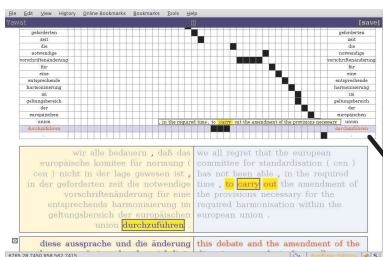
File Edit View History Online Bookmarks Bookmarks Tools Help

[save]

geforderten
zeit
die
notwendige
vorschriftenänderung
für
eine
entsprechende
harmonisierung
im
geltungsbereich
der
europäischen
union
durchzuführen

in the required time , to carry out the amendment of the provisions necessary

durchzuführen

wir alle bedauern , daß das europäische komitee für normung ( cen ) nicht in der lage gewesen ist , in der geforderten zeit die notwendige vorschriftenänderung für eine entsprechende harmonisierung im geltungsbereich der europäischen union durchzuführen .

we all regret that the european committee for standardisation ( cen ) has not been able , in the required time , to carry out the amendment of the provisions necessary for the required harmonisation within the european union .

diese aussprache und die änderung

this debate and the amendment of the

8765 28 7450 858 562 7415